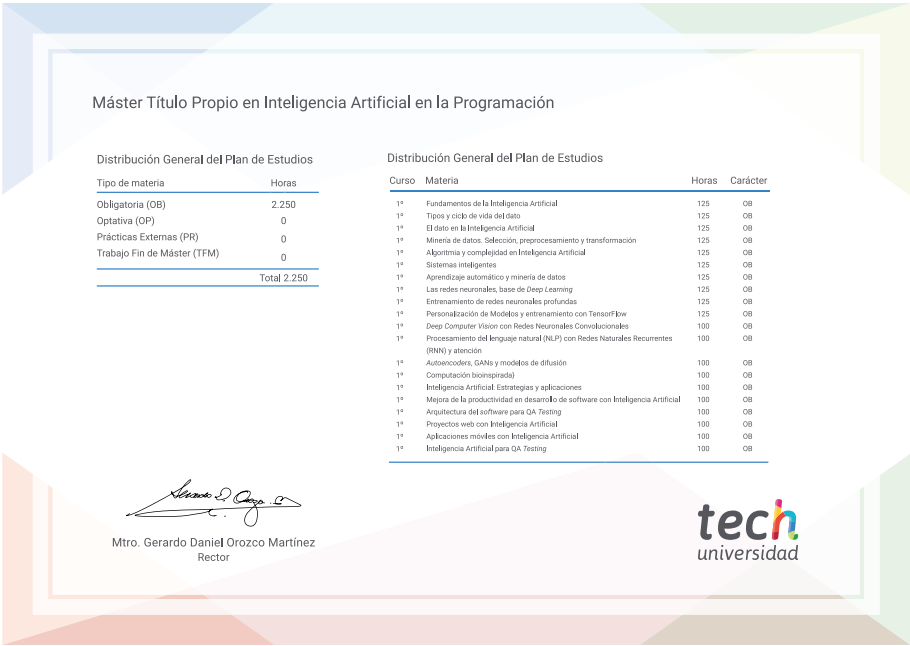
Máster Título Propio en Inteligencia Artificial en la Programación

Distribución General del Plan de Estudios

| Tipo de materia | Horas |
|---|---|
| Obligatoria (OB) | 2.250 |
| Optativa (OP) | 0 |
| Prácticas Externas (PR) | 0 |
| Trabajo Fin de Máster (TFM) | 0 |
| | Total 2.250 |

Distribución General del Plan de Estudios

| Curso | Materia | Horas | Carácter |
|---|---|---|---|
| 1º | Fundamentos de la Inteligencia Artificial | 125 | OB |
| 1º | Tipos y ciclo de vida del dato | 125 | OB |
| 1º | El dato en la Inteligencia Artificial | 125 | OB |
| 1º | Minería de datos. Selección, preprocesamiento y transformación | 125 | OB |
| 1º | Algoritmia y complejidad en Inteligencia Artificial | 125 | OB |
| 1º | Sistemas inteligentes | 125 | OB |
| 1º | Aprendizaje automático y minería de datos | 125 | OB |
| 1º | Las redes neuronales, base de Deep Learning | 125 | OB |
| 1º | Entrenamiento de redes neuronales profundas | 125 | OB |
| 1º | Personalización de Modelos y entrenamiento con TensorFlow | 125 | OB |
| 1º | Deep Computer Vision con Redes Neuronales Convolucionales | 100 | OB |
| 1º | Procesamiento del lenguaje natural (NLP) con Redes Naturales Recurrentes (RNN) y atención | 100 | OB |
| 1º | Autoencoders, GANs y modelos de difusión | 100 | OB |
| 1º | Computación bioinspirada) | 100 | OB |
| 1º | Inteligencia Artificial: Estrategias y aplicaciones | 100 | OB |
| 1º | Mejora de la productividad en desarrollo de software con Inteligencia Artificial | 100 | OB |
| 1º | Arquitectura del software para QA Testing | 100 | OB |
| 1º | Proyectos web con Inteligencia Artificial | 100 | OB |
| 1º | Aplicaciones móviles con Inteligencia Artificial | 100 | OB |
| 1º | Inteligencia Artificial para QA Testing | 100 | OB |

Mtro. Gerardo Daniel Orozco Martínez
Rector

tech
universidad